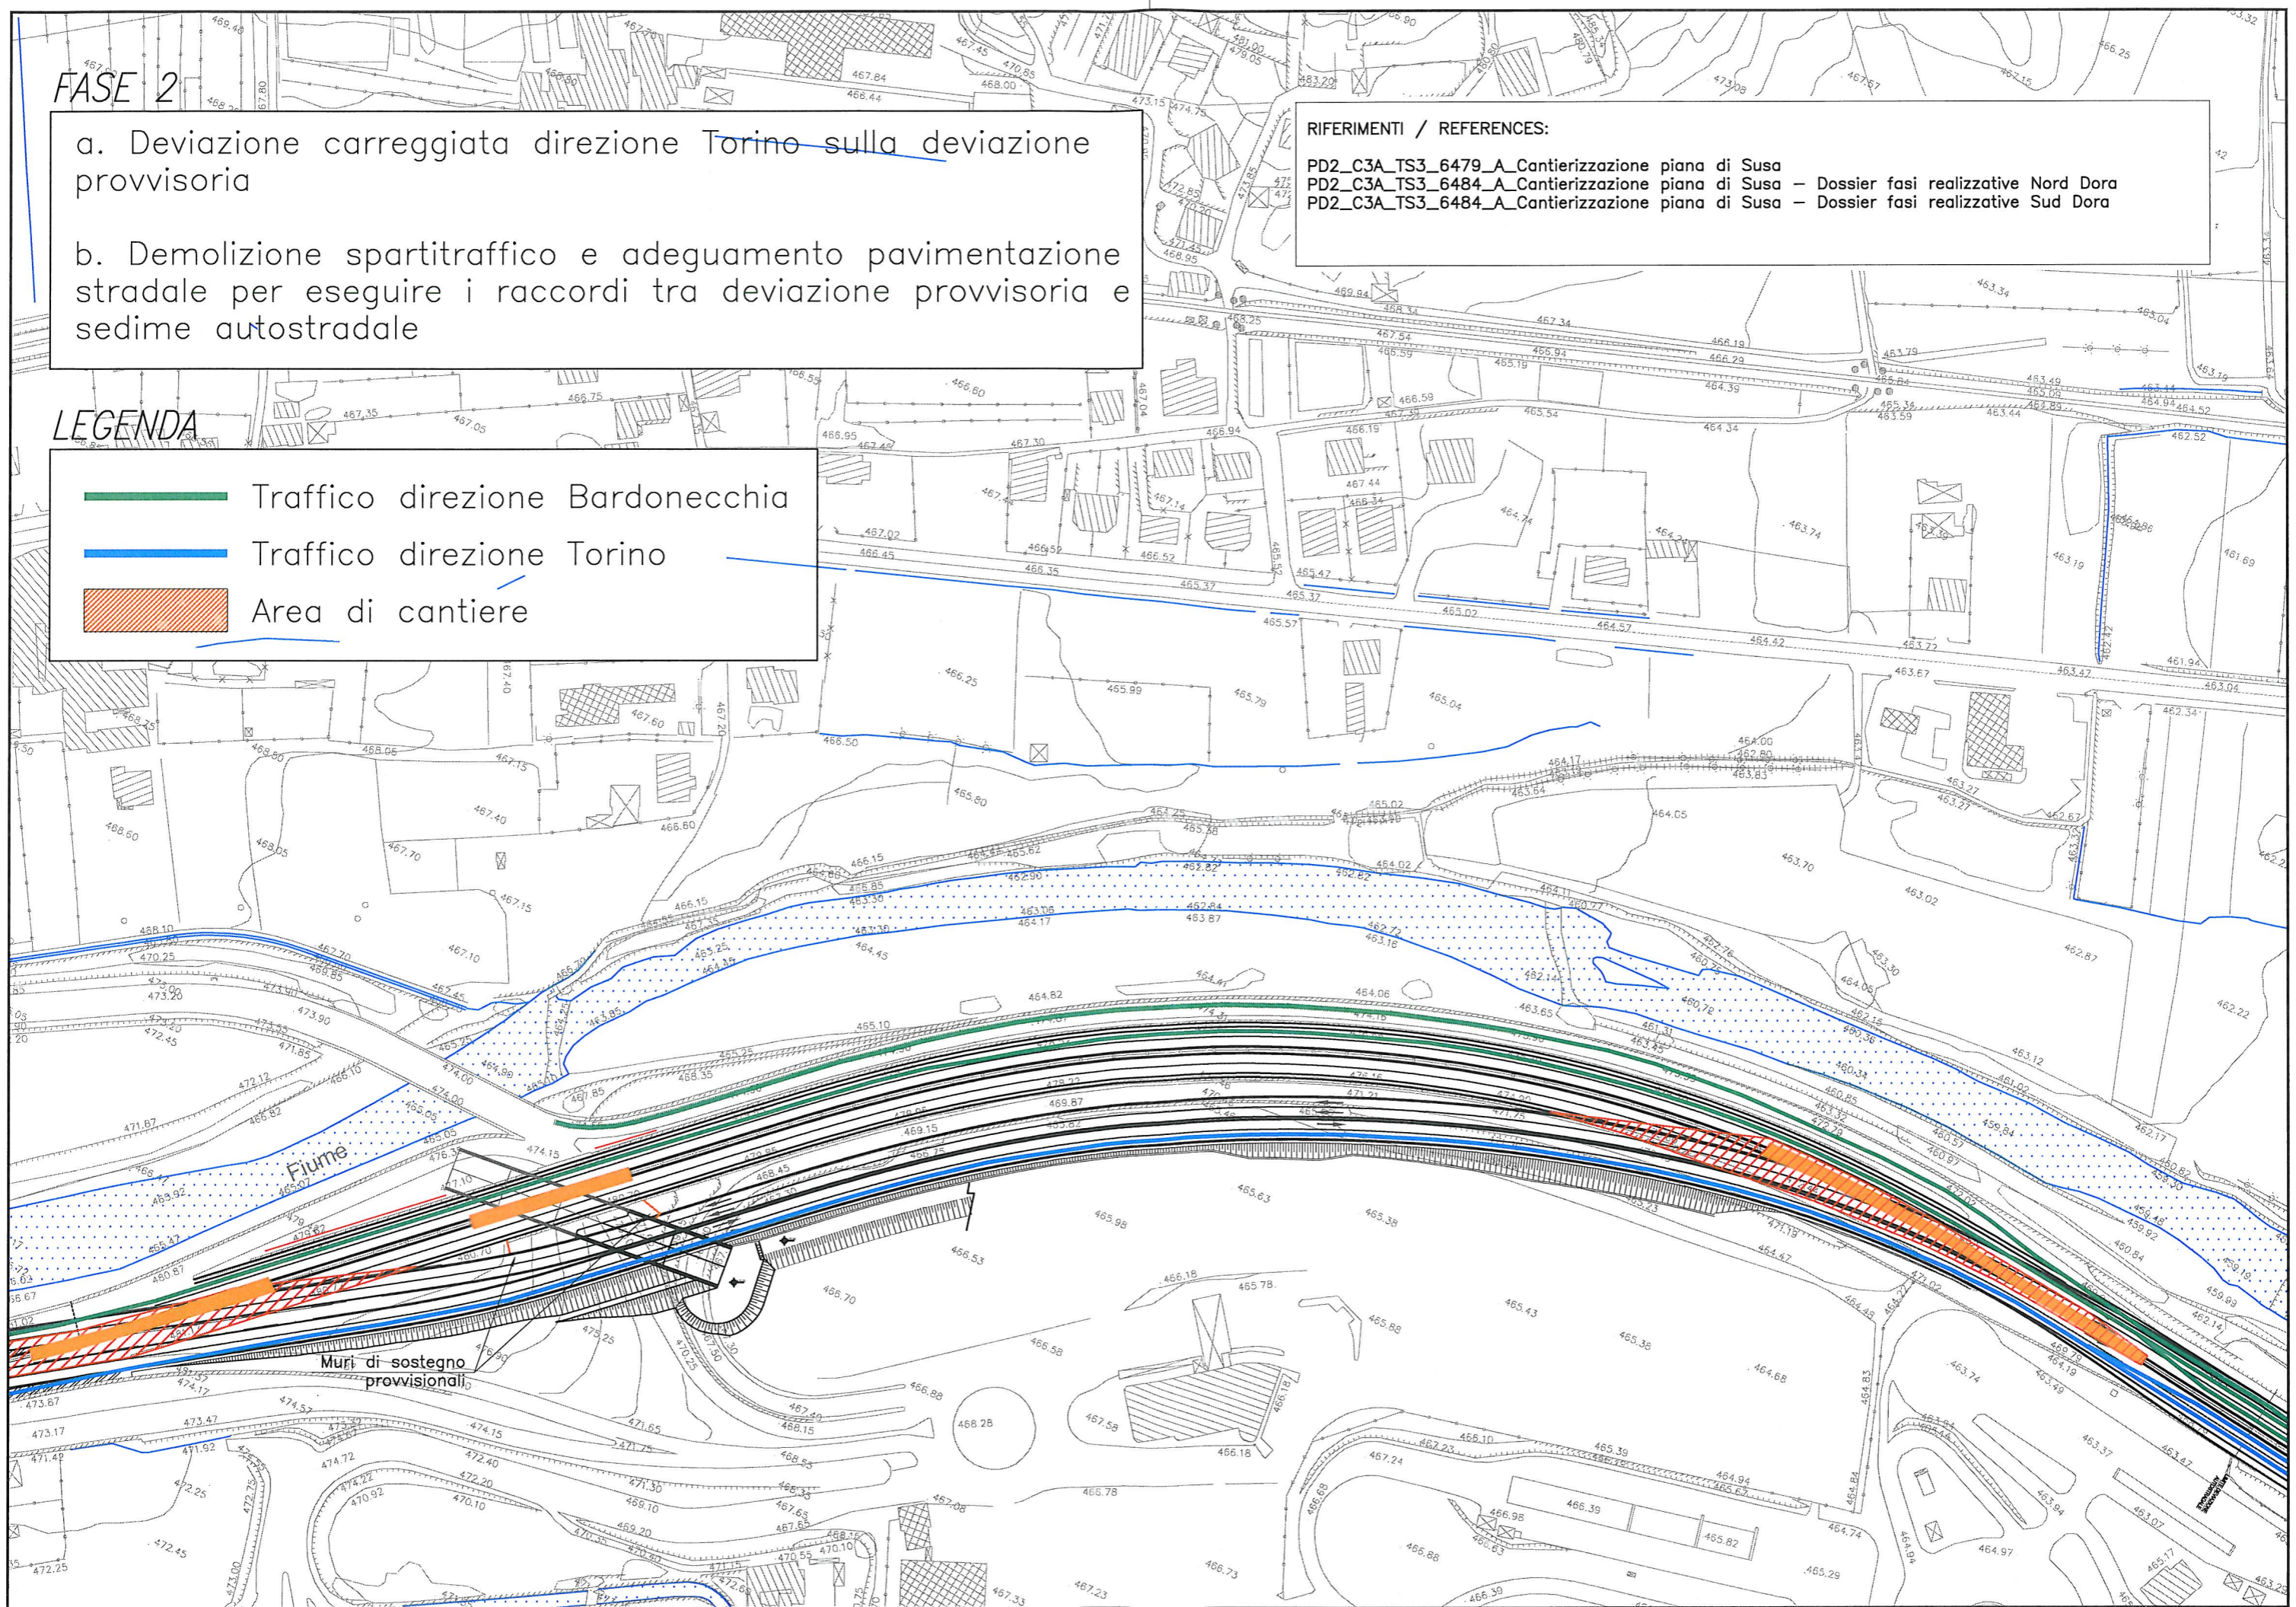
FASE 2

a. Deviazione carreggiata direzione Torino sulla deviazione provvisoria

b. Demolizione spartitraffico e adeguamento pavimentazione stradale per eseguire i raccordi tra deviazione provvisoria e sedime autostradale

RIFERIMENTI / REFERENCES:

PD2_C3A_TS3_6479_A_Cantierizzazione piana di Susa
PD2_C3A_TS3_6484_A_Cantierizzazione piana di Susa – Dossier fasi realizzative Nord Dora
PD2_C3A_TS3_6484_A_Cantierizzazione piana di Susa – Dossier fasi realizzative Sud Dora

LEGENDA

Traffico direzione Bardonecchia
Traffico direzione Torino
Area di cantiere

Fiume

Muri di sostegno provvisionali